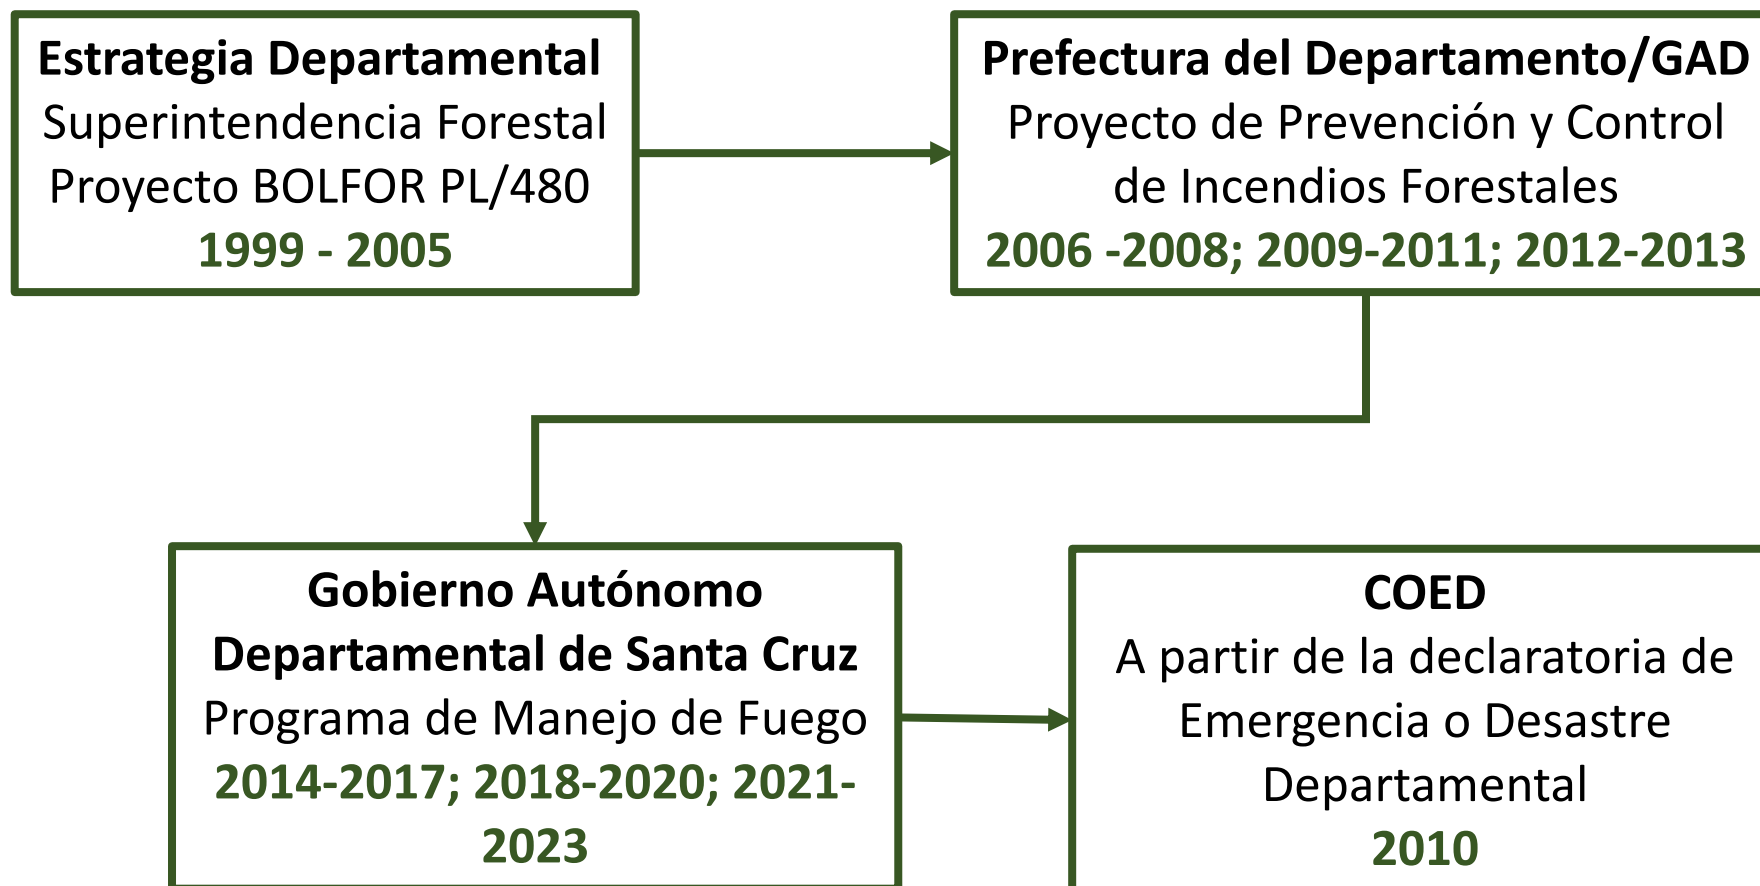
Estrategia Departamental
Superintendencia Forestal
Proyecto BOLFOR PL/480
1999 - 2005

Prefectura del Departamento/GAD
Proyecto de Prevención y Control de Incendios Forestales
2006 -2008; 2009-2011; 2012-2013

Gobierno Autónomo Departamental de Santa Cruz
Programa de Manejo de Fuego
2014-2017; 2018-2020; 2021-2023

COED
A partir de la declaratoria de Emergencia o Desastre Departamental
2010